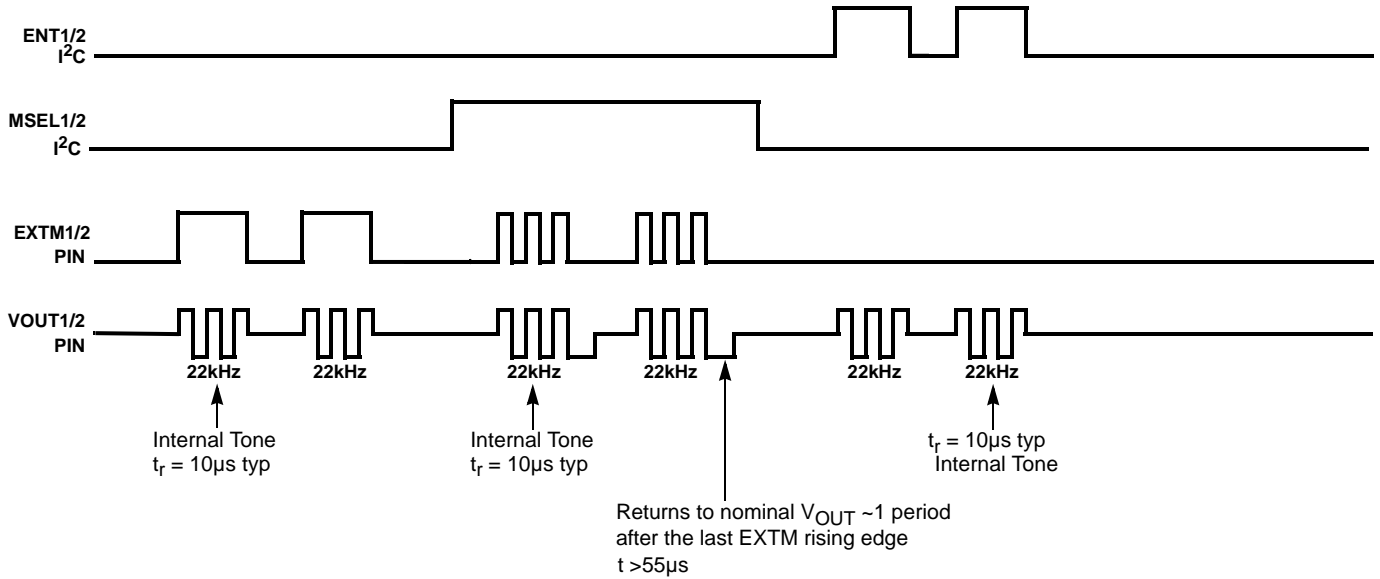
ENT1/2
$I^2C$

MSEL1/2
$I^2C$

EXTM1/2
PIN

VOUT1/2
PIN

22kHz

22kHz

22kHz

22kHz

22kHz

22kHz

Internal Tone
$t_r$ = 10µs typ

Internal Tone
$t_r$ = 10µs typ

$t_r$ = 10µs typ
Internal Tone

Returns to nominal $V_{OUT}$ ~1 period after the last EXTM rising edge
t >55µs